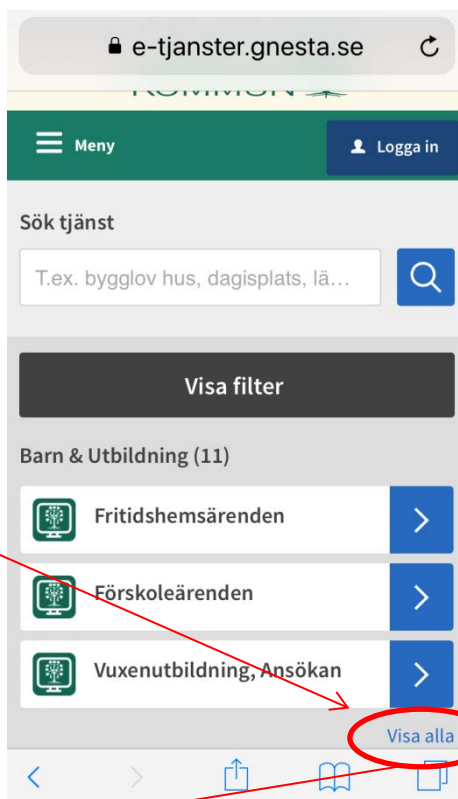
e-tjanster.gnesta.se

KOMMUN

Meny

Logga in

Sök tjänst

T.ex. bygglov hus, dagisplats, lä...

Visa filter

Barn & Utbildning (11)

Fritidshemsärenden

Förskoleärenden

Vuxenutbildning, Ansökan

Visa alla